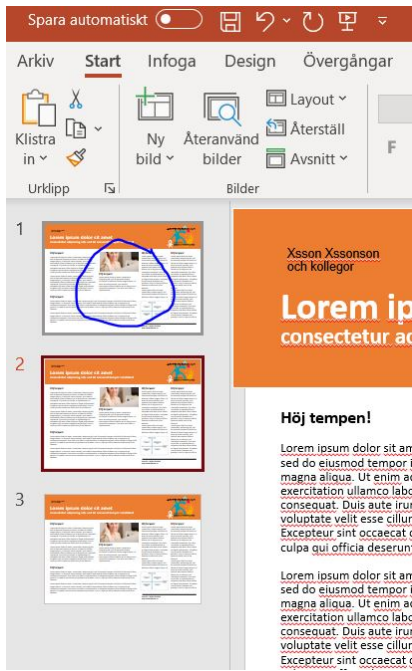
Spara automatiskt

Arkiv Start Infoga Design Övergångar

Klistra in
Ny bild
Återanvänd bilder
Layout
Återställ
Avsnitt
F

Urklipp
Bilder

1
2
3

Xsson Xssonson och kollegor

Lorem ip
consectetur a

Höj tempen!

Lorem ipsum dolor sit am sed do eiusmod tempor i magna aliqua. Ut enim a exercitation ullamco labo consequat. Duis aute iru voluptate velit esse cillur Excepteur sint occaecat culpa qui officia deserun

Lorem ipsum dolor sit am sed do eiusmod tempor i magna aliqua. Ut enim a exercitation ullamco labo consequat. Duis aute iru voluptate velit esse cillur Excepteur sint occaecat